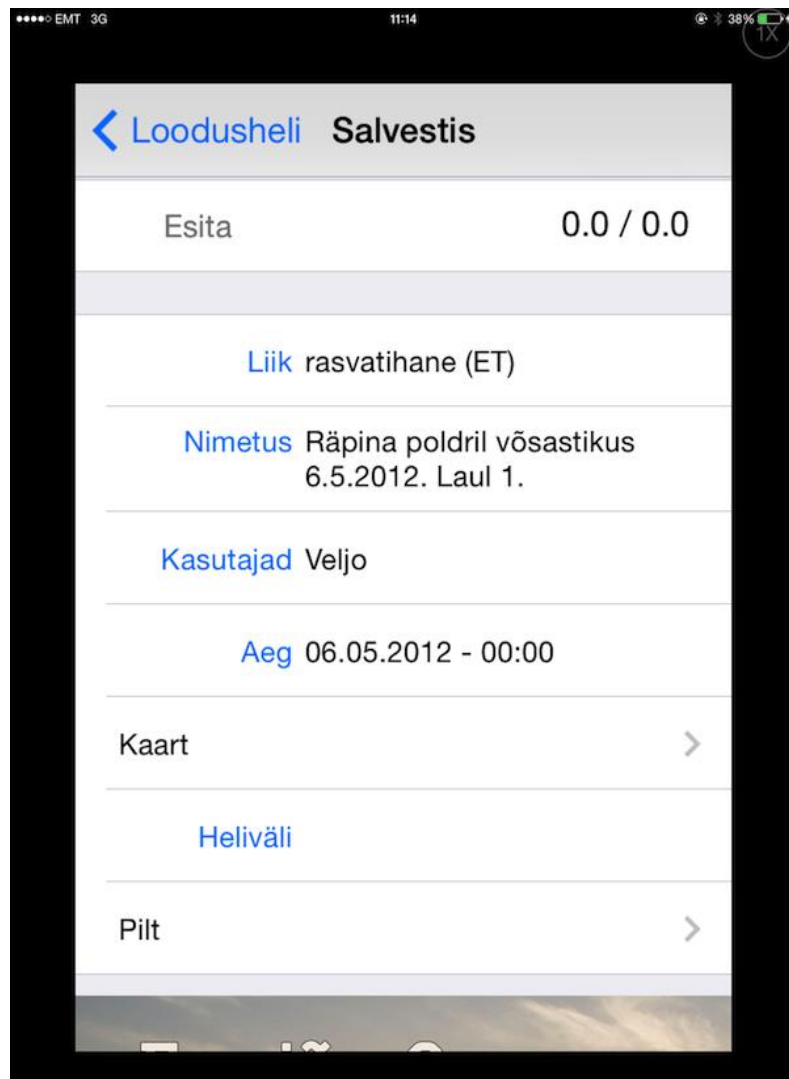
●●●●○ EMT 3G 11:14 38%

1X

Loodusheli Salvestis

Esita 0.0 / 0.0

Liik rasvatihane (ET)

Nimetus Räpina poldril võsastikus 6.5.2012. Laul 1.

Kasutajad Veljo

Aeg 06.05.2012 - 00:00

Kaart

Heliväli

Pilt

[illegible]